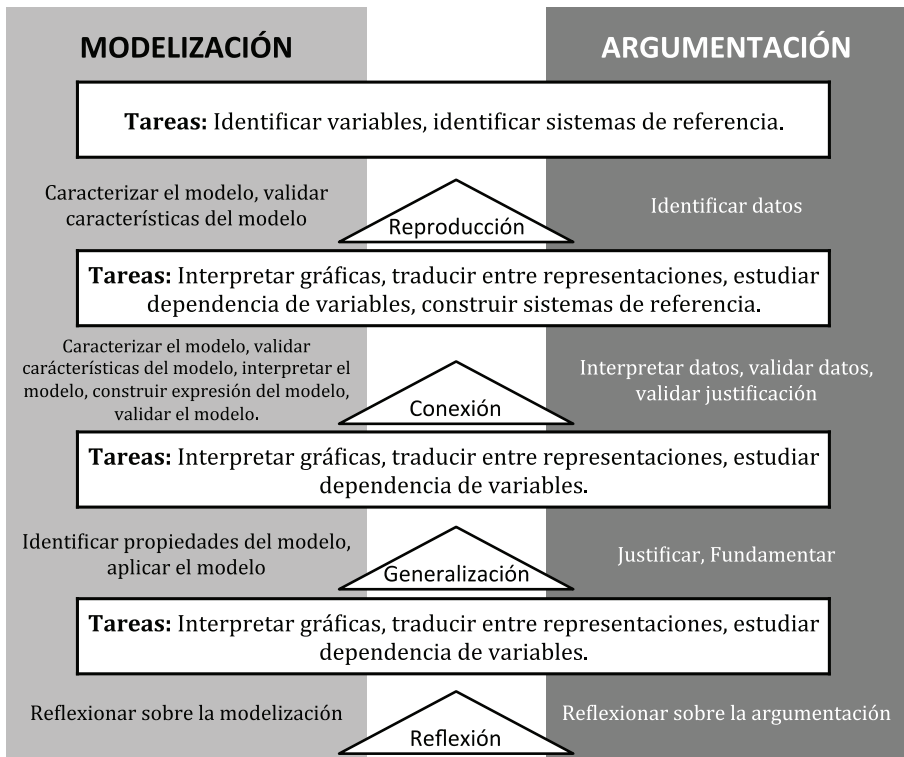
MODELIZACIÓN

ARGUMENTACIÓN

**Tareas:** Identificar variables, identificar sistemas de referencia.

Caracterizar el modelo, validar características del modelo

Reproducción

Identificar datos

**Tareas:** Interpretar gráficas, traducir entre representaciones, estudiar dependencia de variables, construir sistemas de referencia.

Caracterizar el modelo, validar carácterísticas del modelo, interpretar el modelo, construir expresión del modelo, validar el modelo.

Conexión

Interpretar datos, validar datos, validar justificación

**Tareas:** Interpretar gráficas, traducir entre representaciones, estudiar dependencia de variables.

Identificar propiedades del modelo, aplicar el modelo

Generalización

Justificar, Fundamentar

**Tareas:** Interpretar gráficas, traducir entre representaciones, estudiar dependencia de variables.

Reflexionar sobre la modelización

Reflexión

Reflexionar sobre la argumentación